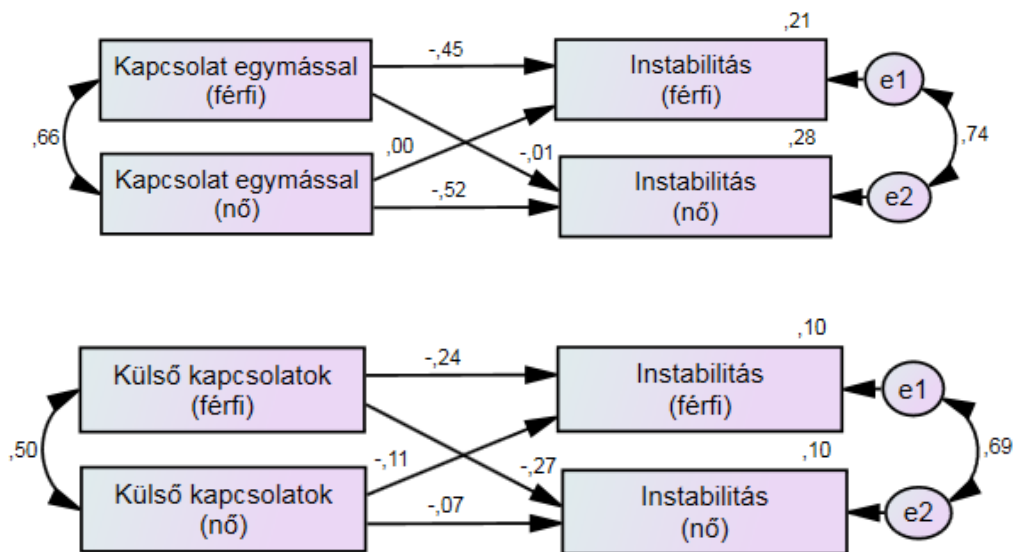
,21

Kapcsolat egymással (férfi)

-,45

Instabilitás (férfi)

e1

,66

,00

-,01

,28

,74

Kapcsolat egymással (nő)

-,52

Instabilitás (nő)

e2

,10

Külső kapcsolatok (férfi)

-,24

Instabilitás (férfi)

e1

,50

-,11

-,27

,10

,69

Külső kapcsolatok (nő)

-,07

Instabilitás (nő)

e2